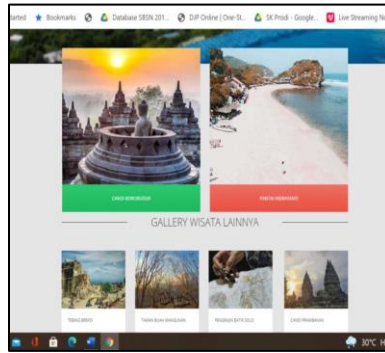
tarted ★ Bookmarks Database SBSN 201... DJP Online | One-St... SK Prodi - Google... Live Streaming N

CANDI BOROBUDUR

PANTAI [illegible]

GALLERY WISATA LAINNYA

TEBING BREKSI

TAMAN BUAH MANGUNAN

PENGRAJIN BATIK SOLO

CANDI PRAMBANAN

30°C